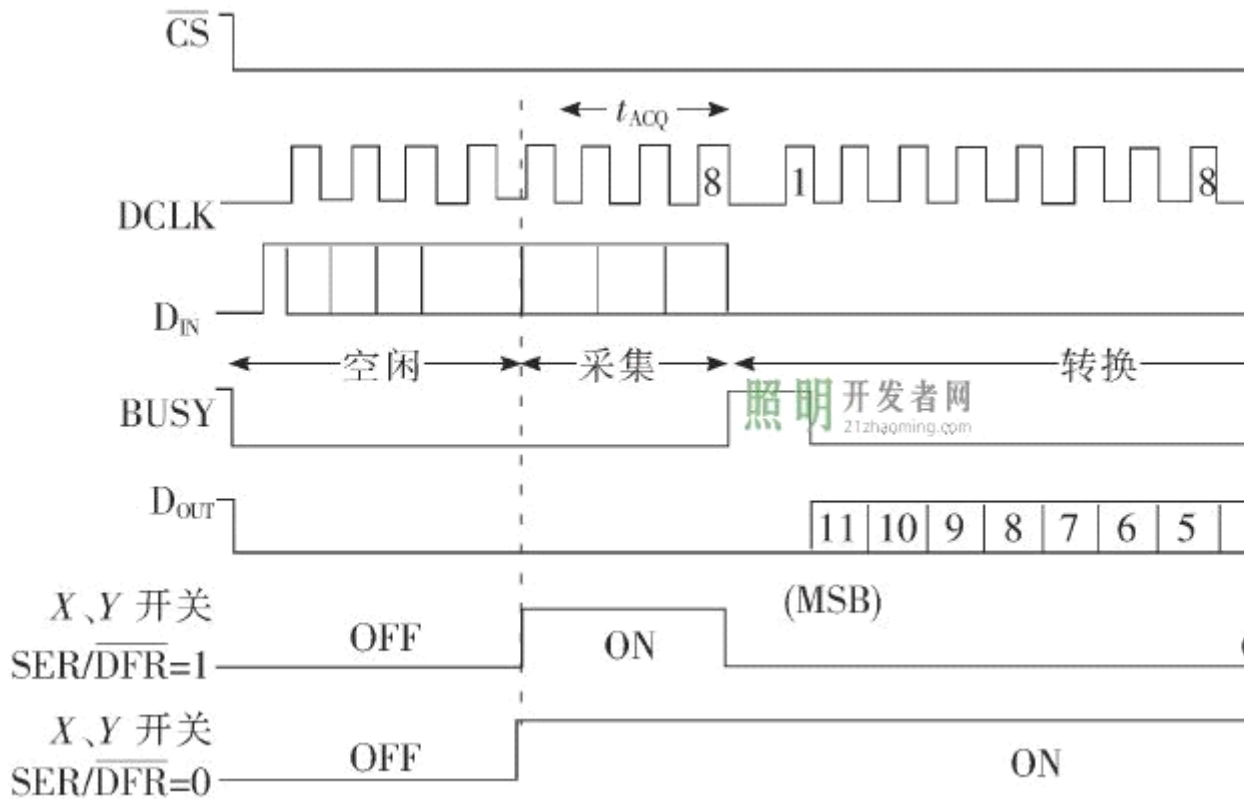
$\overline{CS}$

$t_{ACQ}$

DCLK

8

1

8

$D_{IN}$

空闲

采集

转换

BUSY

照明开发者网
21zhaoming.com

$D_{OUT}$

11 10 9 8 7 6 5

(MSB)

$X$、$Y$ 开关
SER/$\overline{DFR}$=1

OFF

ON

$X$、$Y$ 开关
SER/$\overline{DFR}$=0

OFF

ON